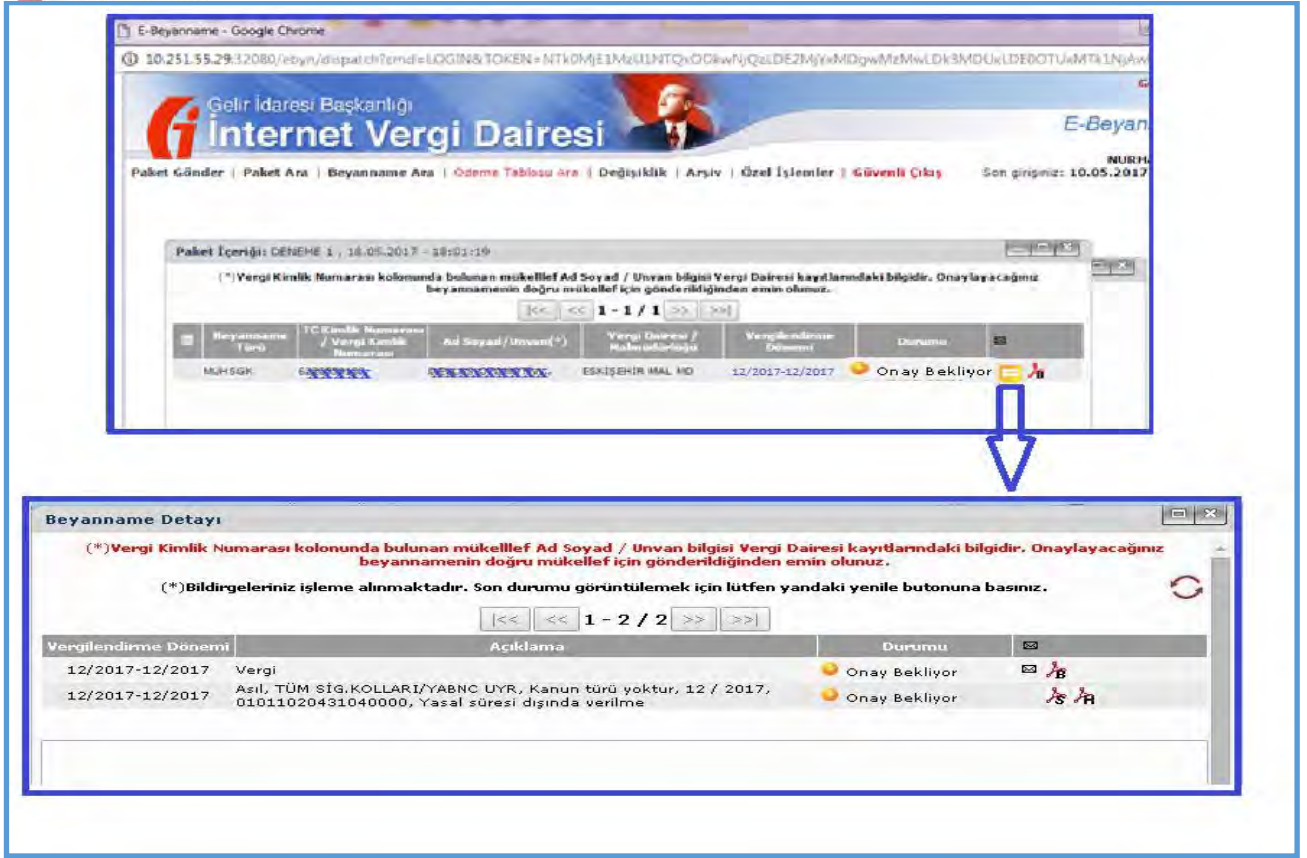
E-Beyanname - Google Chrome

10.251.55.29:32080/ebyn/dispatch?cmd=LOGIN&TOKEN=NTk0MjE1MzU1NTQxOCkwNjQzLDE2MjYxMDgwMzMwLDk3MDUxLDE0OTUxMTk1NjAw

Gelir İdaresi Başkanlığı
İnternet Vergi Dairesi

E-Beyan

NURH

Paket Gönder | Paket Ara | Beyanname Ara | Ödeme Tablosu Ara | Değişiklik | Arşiv | Özel İşlemler | Güvenli Çıkış

Son girişiniz: 10.05.2017

Paket İçeriği: DENEME 1 , 16.05.2017 - 18:01:19

(*) Vergi Kimlik Numarası kolonunda bulunan mükellef Ad Soyad / Unvan bilgisi Vergi Dairesi kayıtlarındaki bilgidir. Onaylayacağınız beyannamenin doğru mükellef için gönderildiğinden emin olunuz.

|<< << 1 - 1 / 1 >> >>|

| | Beyanname Türü | TC Kimlik Numarası / Vergi Kimlik Numarası | Ad Soyad/Unvan(*) | Vergi Dairesi / Muhasebe Birimi | Vergilendirme Dönemi | Durumu | |
|---|---|---|---|---|---|---|---|
| | MUHSGK | 6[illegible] | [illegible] | ESKİŞEHİR MAL MD | 12/2017-12/2017 | Onay Bekliyor | |

Beyanname Detayı

(*)Vergi Kimlik Numarası kolonunda bulunan mükelllef Ad Soyad / Unvan bilgisi Vergi Dairesi kayıtlarındaki bilgidir. Onaylayacağınız beyannamenin doğru mükellef için gönderildiğinden emin olunuz.

(*)Bildirgeleriniz işleme alınmaktadır. Son durumu görüntülemek için lütfen yandaki yenile butonuna basınız.

|<< << 1 - 2 / 2 >> >>|

| Vergilendirme Dönemi | Açıklama | Durumu | |
|---|---|---|---|
| 12/2017-12/2017 | Vergi | Onay Bekliyor | B |
| 12/2017-12/2017 | Asıl, TÜM SİG.KOLLARI/YABNC UYR, Kanun türü yoktur, 12 / 2017, 01011020431040000, Yasal süresi dışında verilme | Onay Bekliyor | S H |